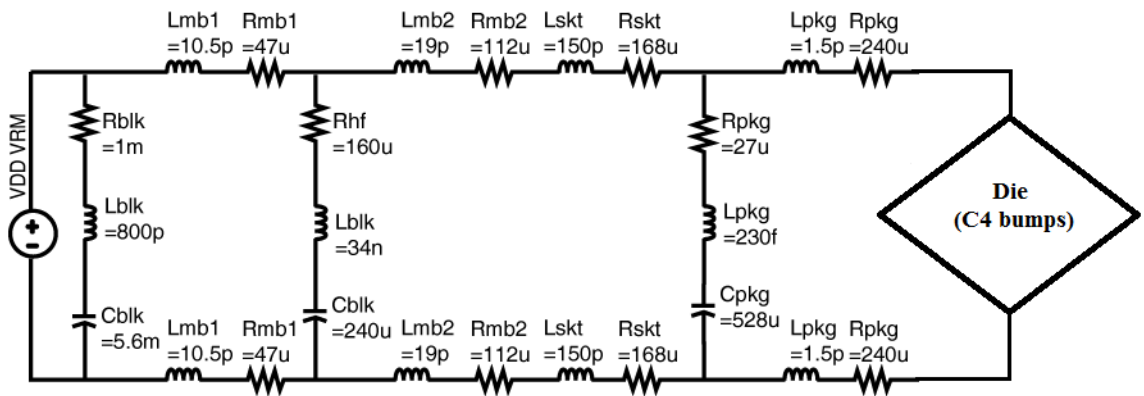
Lmb1 =10.5p
Rmb1 =47u
Lmb2 =19p
Rmb2 =112u
Lskt =150p
Rskt =168u
Lpkg =1.5p
Rpkg =240u

VDD VRM
+
-

Rblk =1m
Lblk =800p
Cblk =5.6m

Rhf =160u
Lblk =34n
Cblk =240u

Rpkg =27u
Lpkg =230f
Cpkg =528u

Die
(C4 bumps)

Lmb1 =10.5p
Rmb1 =47u
Lmb2 =19p
Rmb2 =112u
Lskt =150p
Rskt =168u
Lpkg =1.5p
Rpkg =240u